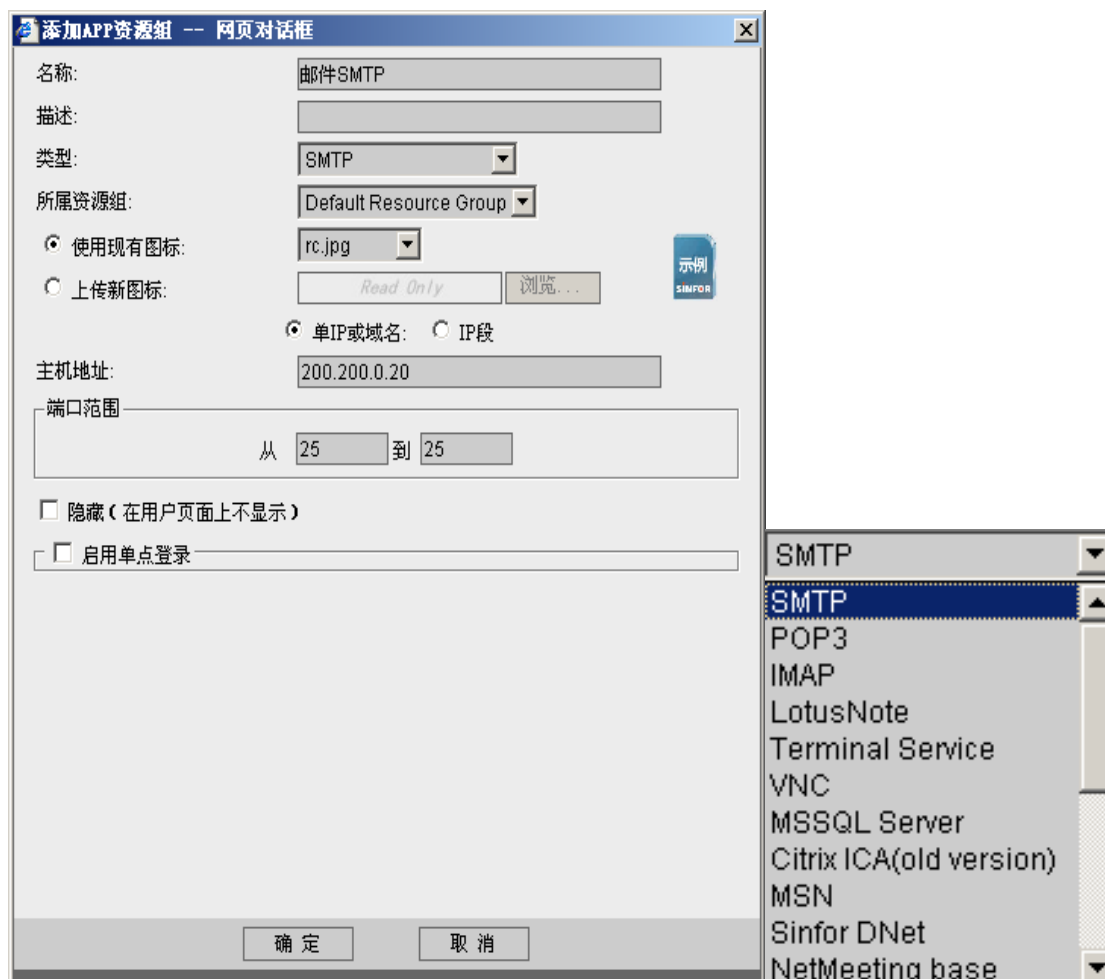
添加APP资源组 -- 网页对话框

名称: 邮件SMTP

描述:

类型: SMTP

所属资源组: Default Resource Group

使用现有图标: rc.jpg

示例 SINFOR

上传新图标: Read Only 浏览...

单IP或域名: IP段

主机地址: 200.200.0.20

端口范围

从 25 到 25

隐藏(在用户页面上不显示)

启用单点登录

确 定 取 消

SMTP

SMTP
POP3
IMAP
LotusNote
Terminal Service
VNC
MSSQL Server
Citrix ICA(old version)
MSN
Sinfor DNet
NetMeeting base